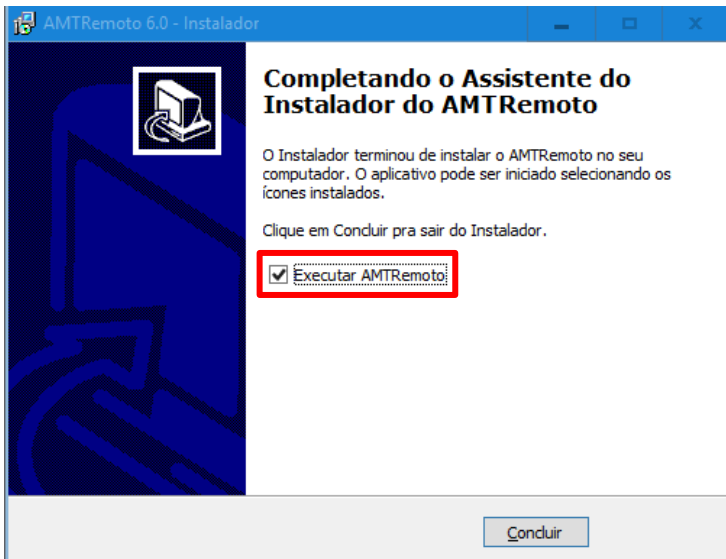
AMTRemoto 6.0 - Instalador

Completando o Assistente do Instalador do AMTRemoto

O Instalador terminou de instalar o AMTRemoto no seu computador. O aplicativo pode ser iniciado selecionando os ícones instalados.

Clique em Concluir pra sair do Instalador.

Executar AMTRemoto

Concluir